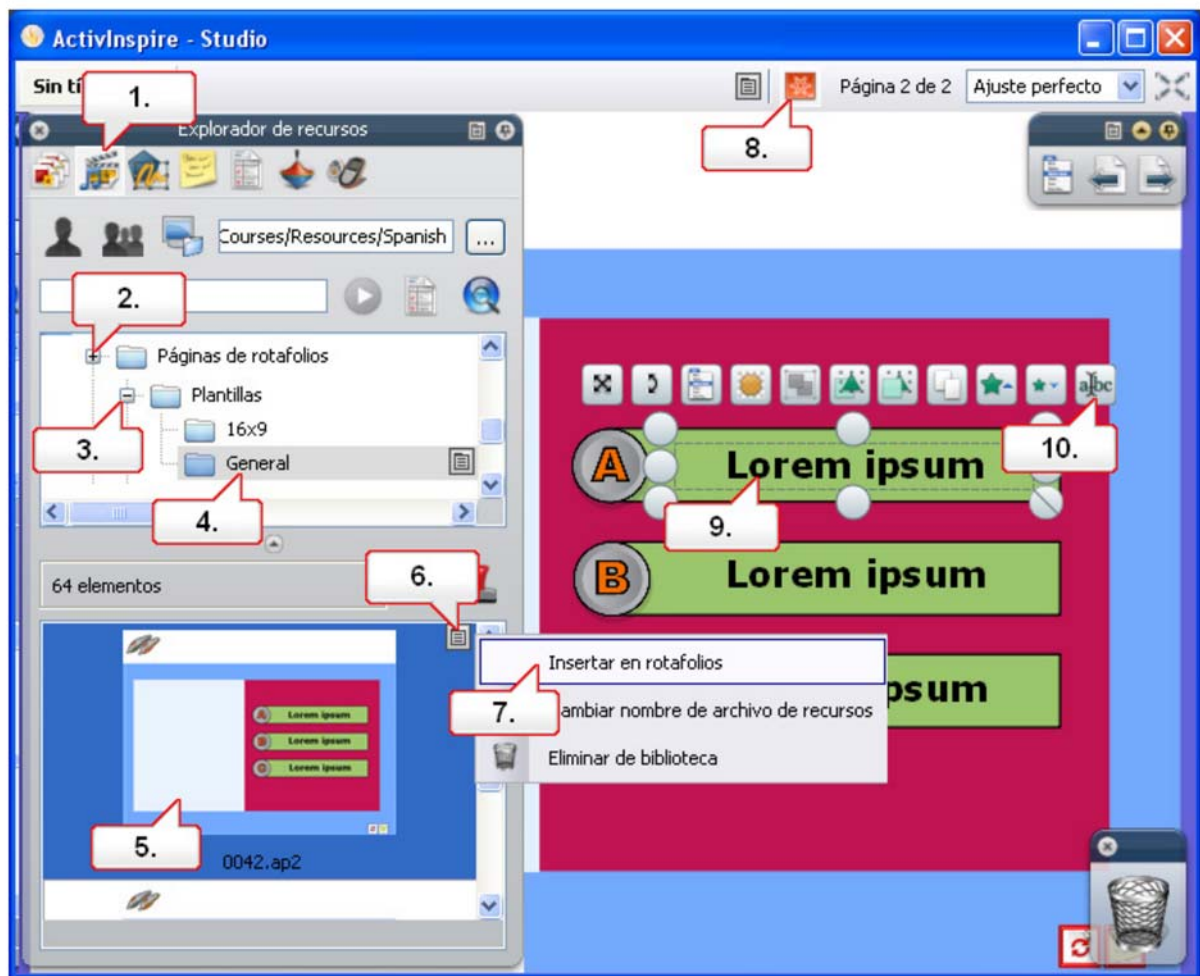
ActivInspire - Studio

Sin tí

1.

Página 2 de 2

Ajuste perfecto

Explorador de recursos

8.

Courses/Resources/Spanish

...

2.

Páginas de rotafolios

Plantillas

16x9

3.

General

4.

64 elementos

6.

Insertar en rotafolios

7.

ambiar nombre de archivo de recursos

Eliminar de biblioteca

A Lorem ipsum

B Lorem ipsum

C Lorem ipsum

5.

0042.ap2

A Lorem ipsum

10.

9.

B Lorem ipsum

psum